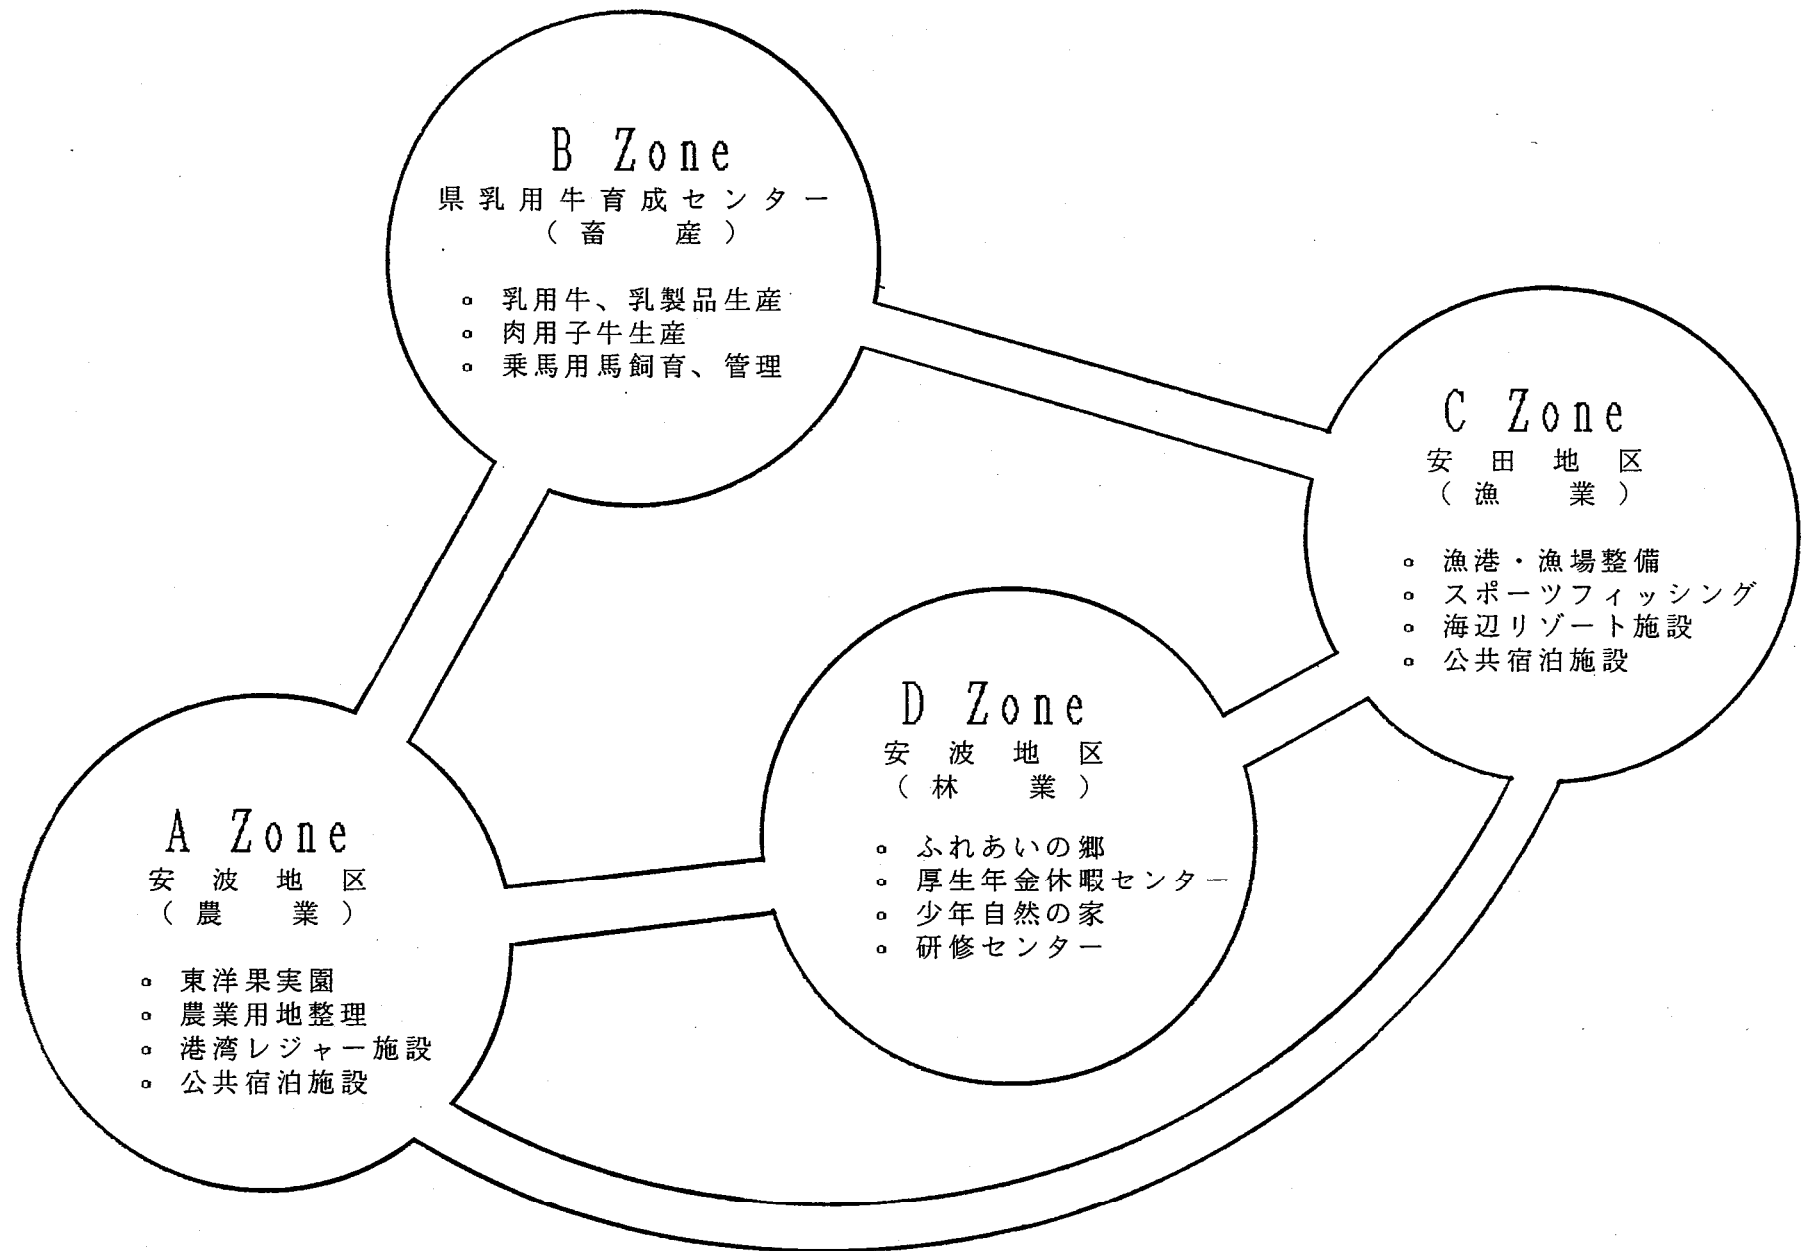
B Zone
県乳用牛育成センター
（畜　産）

○ 乳用牛、乳製品生産
○ 肉用子牛生産
○ 乗馬用馬飼育、管理

C Zone
安田地区
（漁　業）

○ 漁港・漁場整備
○ スポーツフィッシング
○ 海辺リゾート施設
○ 公共宿泊施設

D Zone
安波地区
（林　業）

○ ふれあいの郷
○ 厚生年金休暇センター
○ 少年自然の家
○ 研修センター

A Zone
安波地区
（農　業）

○ 東洋果実園
○ 農業用地整理
○ 港湾レジャー施設
○ 公共宿泊施設